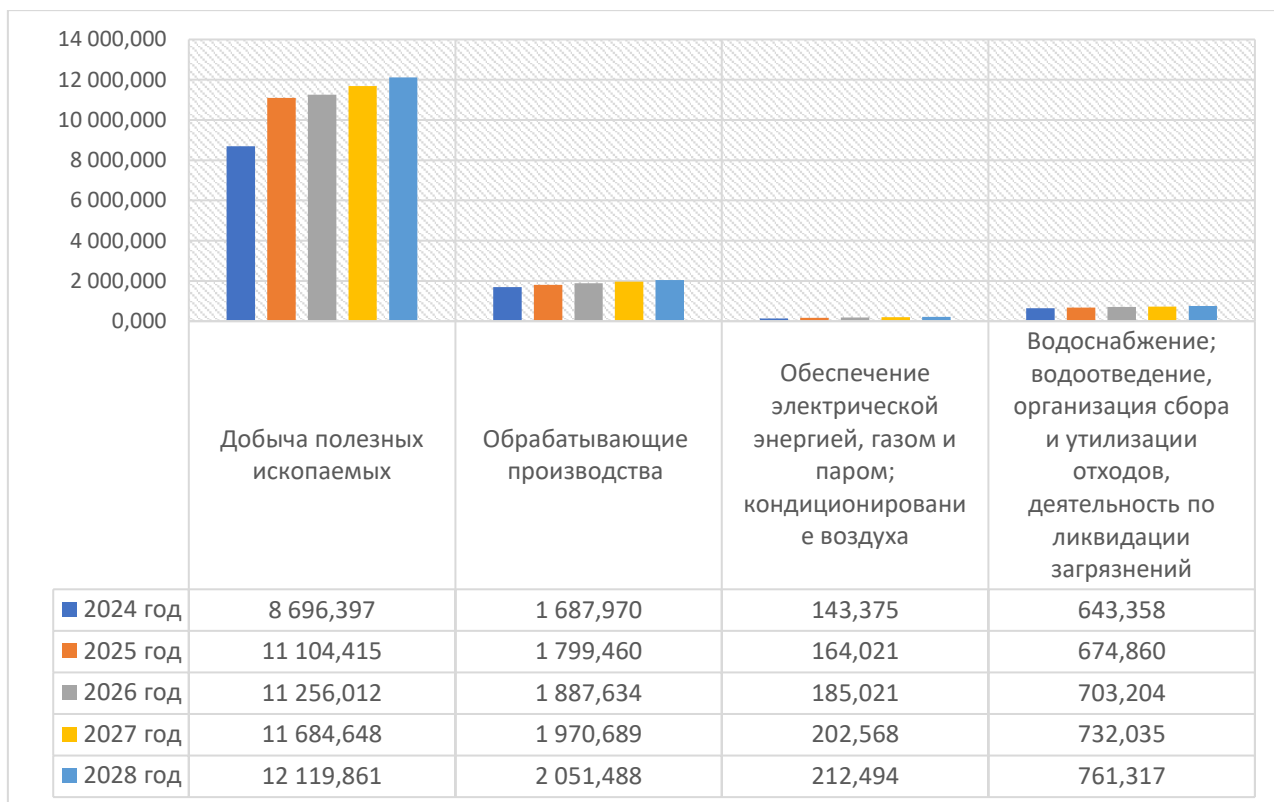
14 000,000
12 000,000
10 000,000
8 000,000
6 000,000
4 000,000
2 000,000
0,000

| | Добыча полезных ископаемых | Обрабатывающие производства | Обеспечение электрической энергией, газом и паром; кондиционировани е воздуха | Водоснабжение; водоотведение, организация сбора и утилизации отходов, деятельность по ликвидации загрязнений |
|---|---|---|---|---|
| 2024 год | 8 696,397 | 1 687,970 | 143,375 | 643,358 |
| 2025 год | 11 104,415 | 1 799,460 | 164,021 | 674,860 |
| 2026 год | 11 256,012 | 1 887,634 | 185,021 | 703,204 |
| 2027 год | 11 684,648 | 1 970,689 | 202,568 | 732,035 |
| 2028 год | 12 119,861 | 2 051,488 | 212,494 | 761,317 |